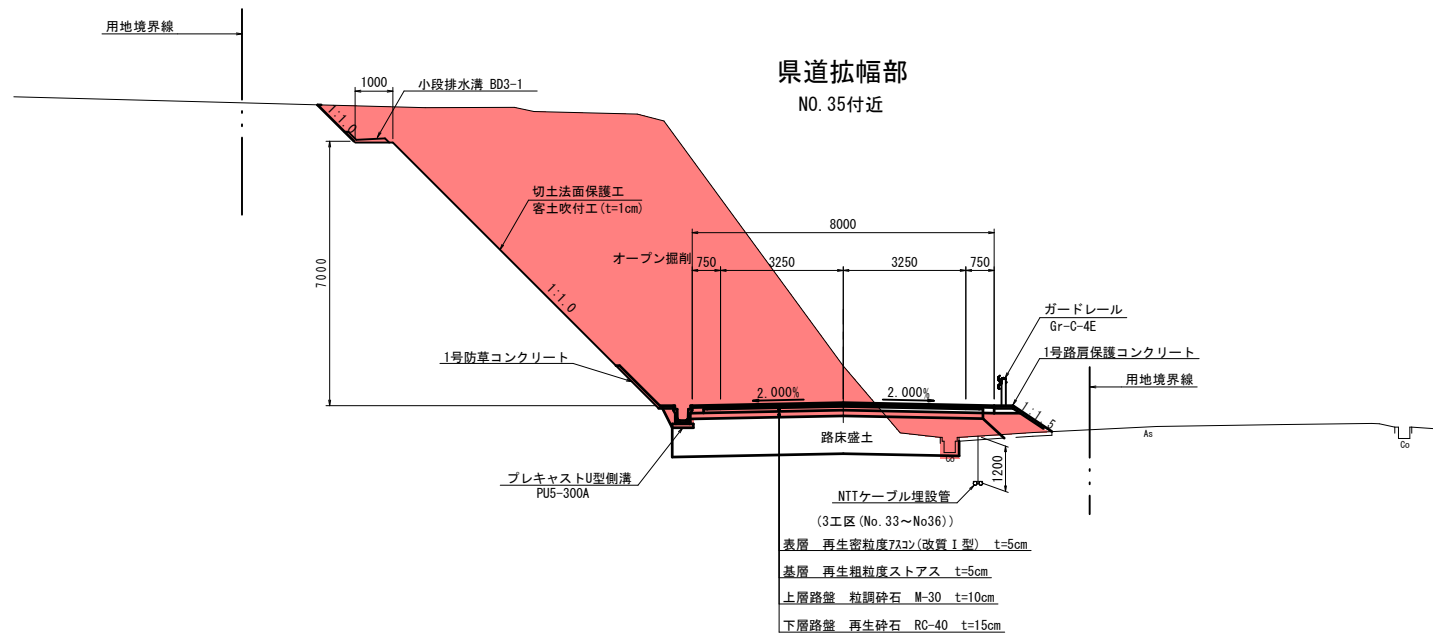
用地境界線

県道拡幅部
NO.35付近

1000
小段排水溝 BD3-1
1:1.0

7000

切土法面保護工
客土吹付工(t=1cm)

8000
オープン掘削
750
3250
3250
750

1:1.0

ガードレール
Gr-C-4E
1号路肩保護コンクリート
用地境界線

1号防草コンクリート

2.000%
2.000%

1:1.5

As
Co

路床盛土

Co

1200

プレキャストU型側溝
PU5-300A

NTTケーブル埋設管

(3工区(No.33～No36))
表層 再生密粒度ｱｽｺﾝ(改質Ⅰ型) t=5cm
基層 再生粗粒度ストアス t=5cm
上層路盤 粒調砕石 M-30 t=10cm
下層路盤 再生砕石 RC-40 t=15cm